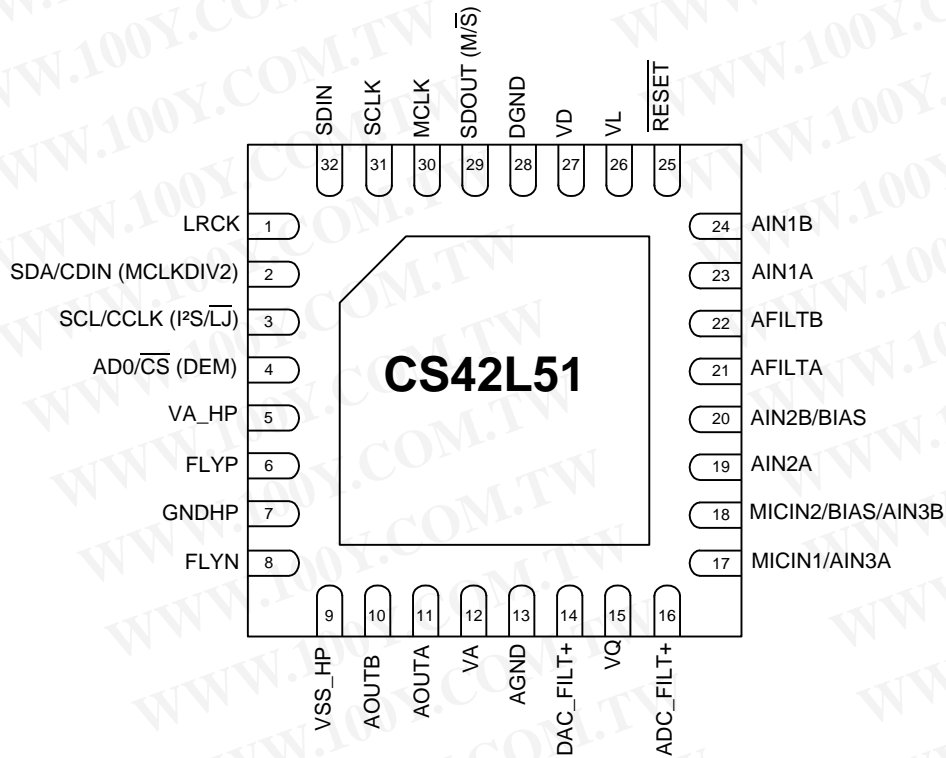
SDIN 32
SCLK 31
MCLK 30
SDOUT ($M/\overline{S}$) 29
DGND 28
VD 27
VL 26
$\overline{RESET}$ 25

LRCK 1
SDA/CDIN (MCLKDIV2) 2
SCL/CCLK ($I^2S/\overline{LJ}$) 3
AD0/$\overline{CS}$ (DEM) 4
VA_HP 5
FLYP 6
GNDHP 7
FLYN 8

CS42L51

24 AIN1B
23 AIN1A
22 AFILTB
21 AFILTA
20 AIN2B/BIAS
19 AIN2A
18 MICIN2/BIAS/AIN3B
17 MICIN1/AIN3A

9 VSS_HP
10 AOUTB
11 AOUTA
12 VA
13 AGND
14 DAC_FILT+
15 VQ
16 ADC_FILT+

WWW.100Y.COM.TW